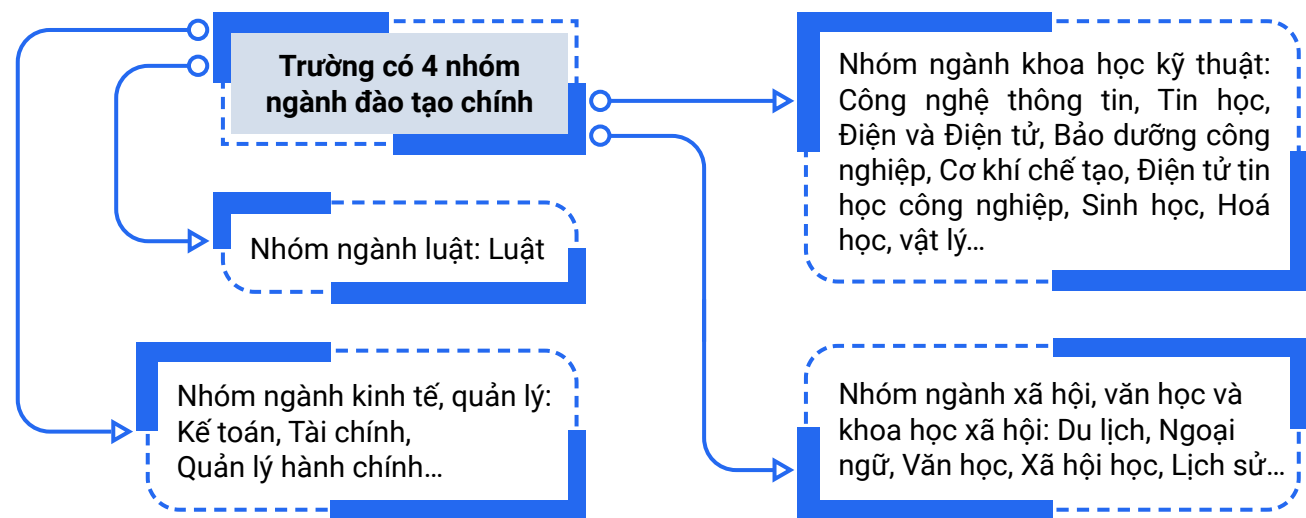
Trường có 4 nhóm ngành đào tạo chính

Nhóm ngành khoa học kỹ thuật: Công nghệ thông tin, Tin học, Điện và Điện tử, Bảo dưỡng công nghiệp, Cơ khí chế tạo, Điện tử tin học công nghiệp, Sinh học, Hoá học, vật lý...

Nhóm ngành luật: Luật

Nhóm ngành kinh tế, quản lý: Kế toán, Tài chính, Quản lý hành chính...

Nhóm ngành xã hội, văn học và khoa học xã hội: Du lịch, Ngoại ngữ, Văn học, Xã hội học, Lịch sử...